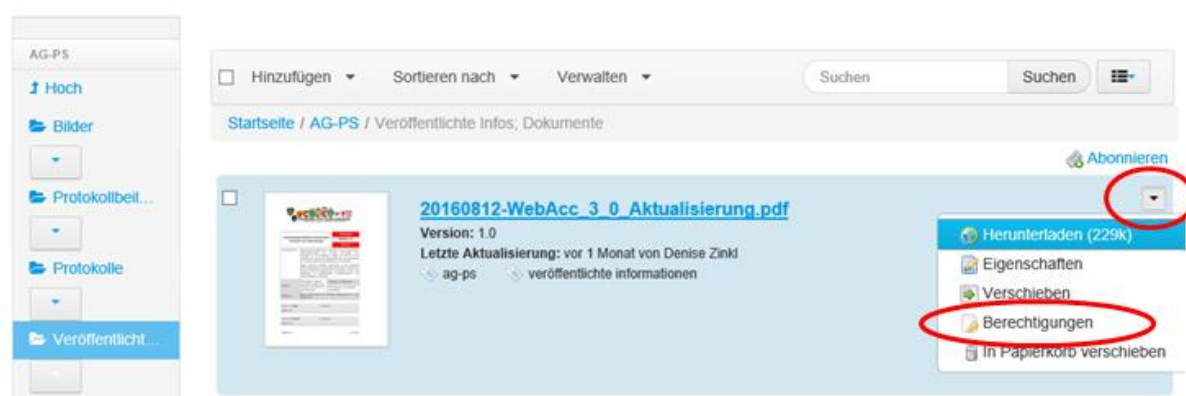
AG-PS
Hoch
Bilder
Protokollbeil...
Protokolle
Veröffentlicht...

Hinzufügen ▾ Sortieren nach ▾ Verwalten ▾ Suchen Suchen

Startseite / AG-PS / Veröffentlichte Infos; Dokumente

Abonnieren

20160812-WebAcc_3_0_Aktualisierung.pdf
Version: 1.0
Letzte Aktualisierung: vor 1 Monat von Denise Zinkl
ag-ps veröffentlichte informationen

Herunterladen (229k)
Eigenschaften
Verschieben
Berechtigungen
In Papierkorb verschieben